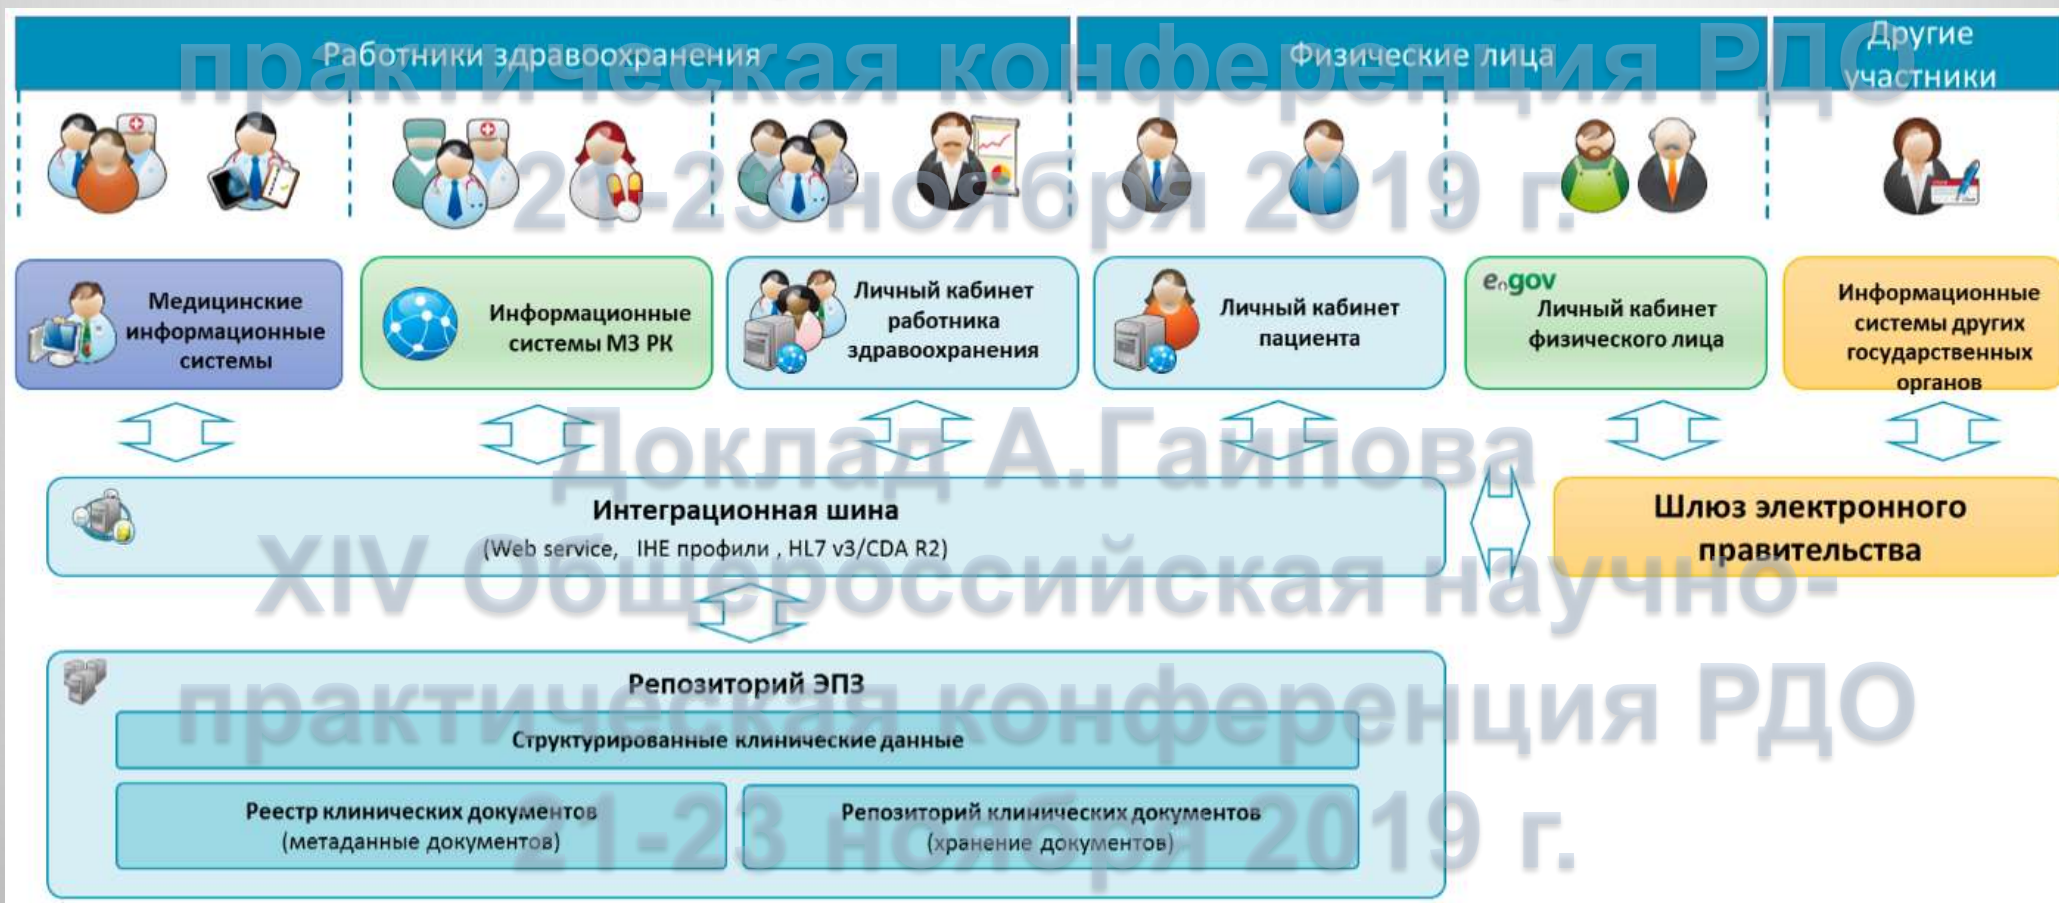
Работники здравоохранения

Физические лица

Другие участники

Медицинские информационные системы

Информационные системы МЗ РК

Личный кабинет работника здравоохранения

Личный кабинет пациента

e gov
Личный кабинет физического лица

Информационные системы других государственных органов

Интеграционная шина
(Web service, IHE профили , HL7 v3/CDA R2)

Шлюз электронного правительства

Репозиторий ЭПЗ

Структурированные клинические данные

Реестр клинических документов
(метаданные документов)

Репозиторий клинических документов
(хранение документов)

практическая конференция РДО
21-23 ноября 2019 г.
Доклад А.Гайпова
XIV Общероссийская научно-практическая конференция РДО
21-23 ноября 2019 г.